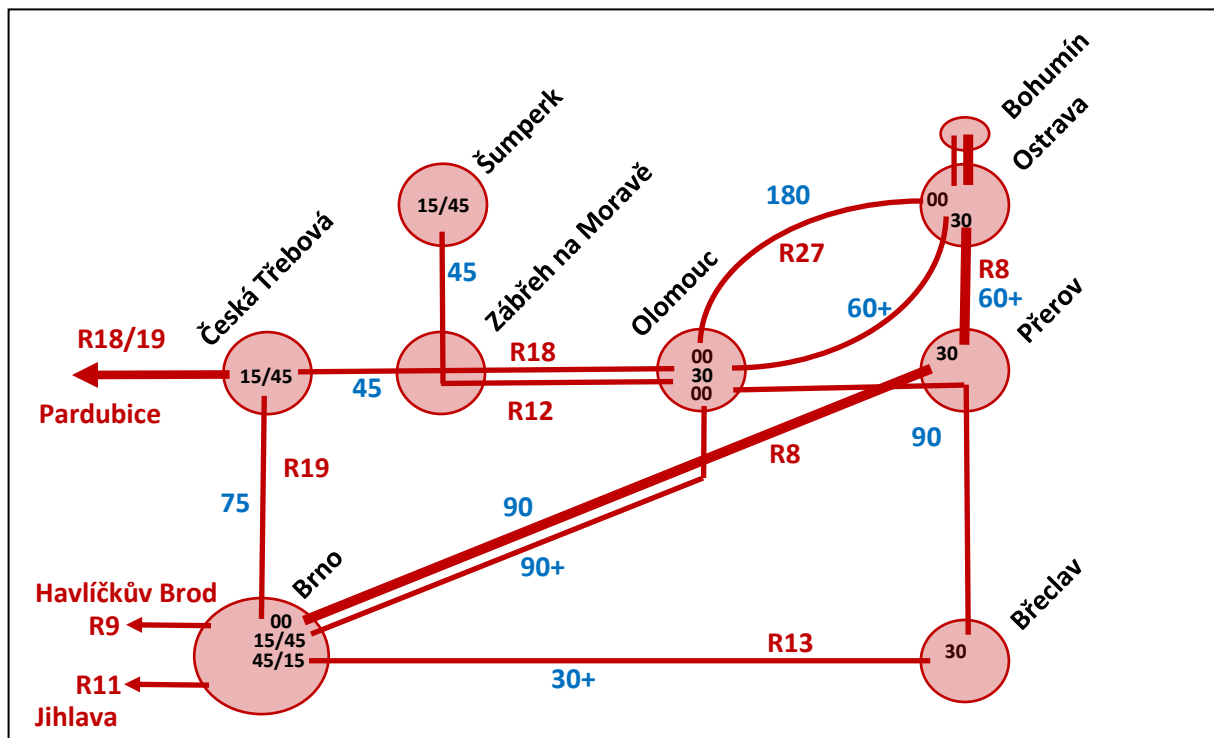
Šumperk
15/45
45
Zábřeh na Moravě
Česká Třebová
15/45
R18/19
Pardubice
45
R18
R12
Olomouc
00
30
00
180
R27
60+
Bohumín
Ostrava
00
30
R8
60+
Přerov
30
90
R8
R19
75
90
90+
Brno
00
15/45
45/15
Havlíčkův Brod
R9
R11
Jihlava
R13
30+
Břeclav
30